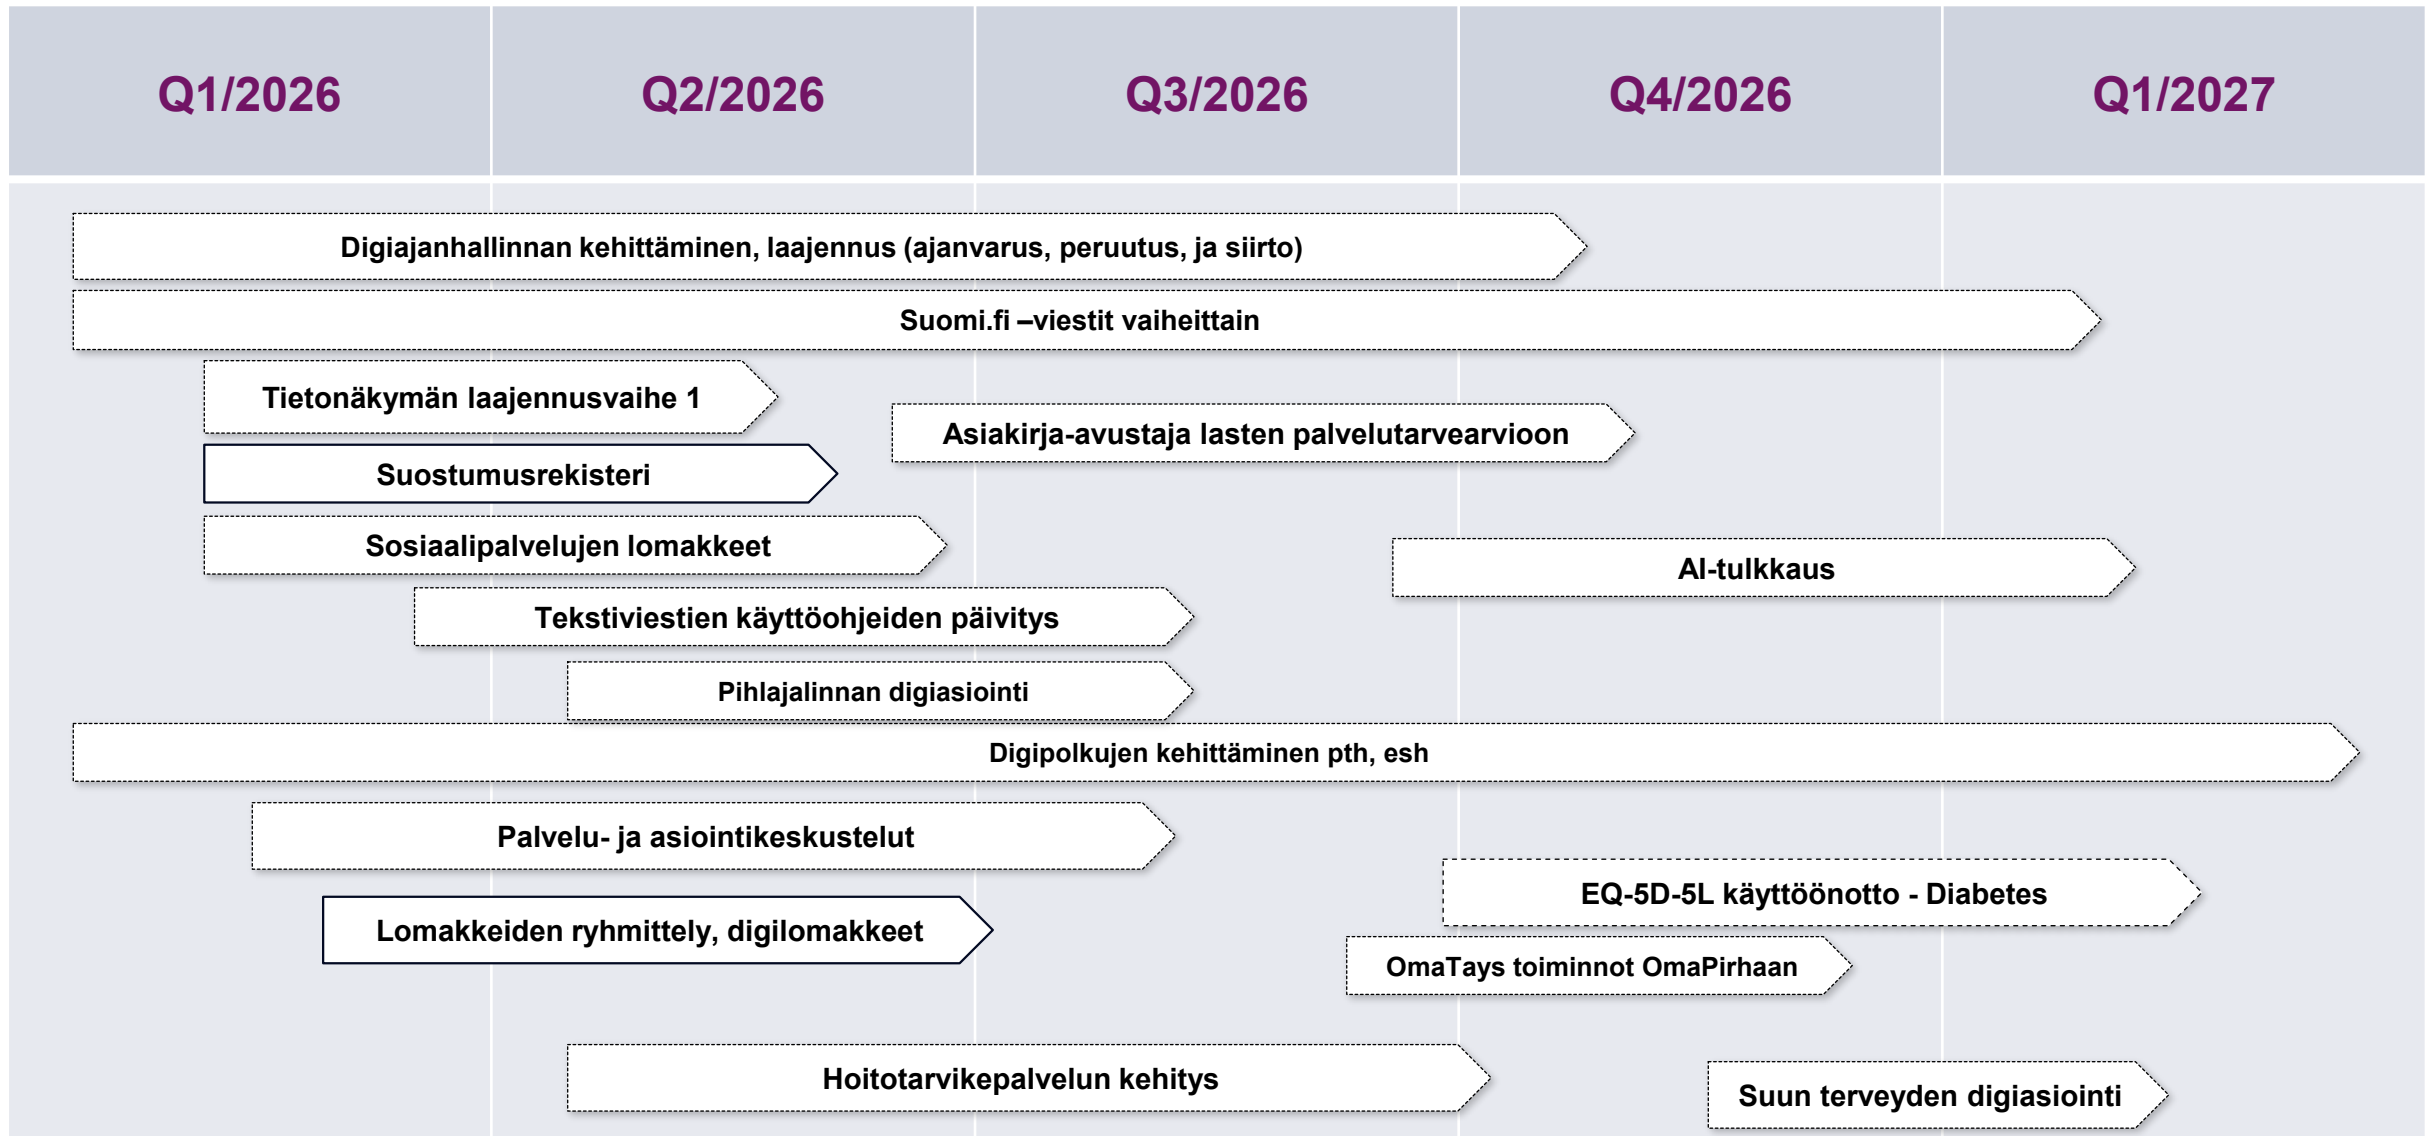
Q1/2026

Q2/2026

Q3/2026

Q4/2026

Q1/2027

Digiajanhallinnan kehittäminen, laajennus (ajanvarus, peruutus, ja siirto)

Suomi.fi –viestit vaiheittain

Tietonäkymän laajennusvaihe 1

Asiakirja-avustaja lasten palvelutarvearvioon

Suostumusrekisteri

Sosiaalipalvelujen lomakkeet

AI-tulkkaus

Tekstiviestien käyttöohjeiden päivitys

Pihlajalinnan digiasiointi

Digipolkujen kehittäminen pth, esh

Palvelu- ja asiointikeskustelut

EQ-5D-5L käyttöönotto - Diabetes

Lomakkeiden ryhmittely, digilomakkeet

OmaTays toiminnot OmaPirhaan

Hoitotarvikepalvelun kehitys

Suun terveyden digiasiointi